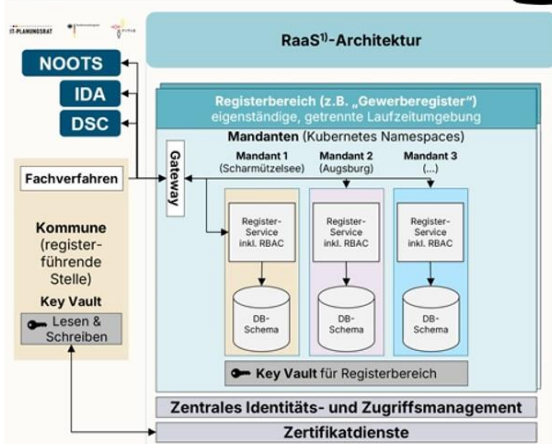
IT-PLANUNGSRAT

RaaS$^{1)}$-Architektur

NOOTS

IDA

DSC

Registerbereich (z.B. „Gewerberegister")
eigenständige, getrennte Laufzeitumgebung

Mandanten (Kubernetes Namespaces)

Gateway

Mandant 1
(Scharmützelsee)

Mandant 2
(Augsburg)

Mandant 3
(...)

Fachverfahren

Kommune
(registerführende Stelle)

Key Vault

Lesen & Schreiben

Register-Service inkl. RBAC

Register-Service inkl. RBAC

Register-Service inkl. RBAC

DB-Schema

DB-Schema

DB-Schema

Key Vault für Registerbereich

Zentrales Identitäts- und Zugriffsmanagement

Zertifikatdienste